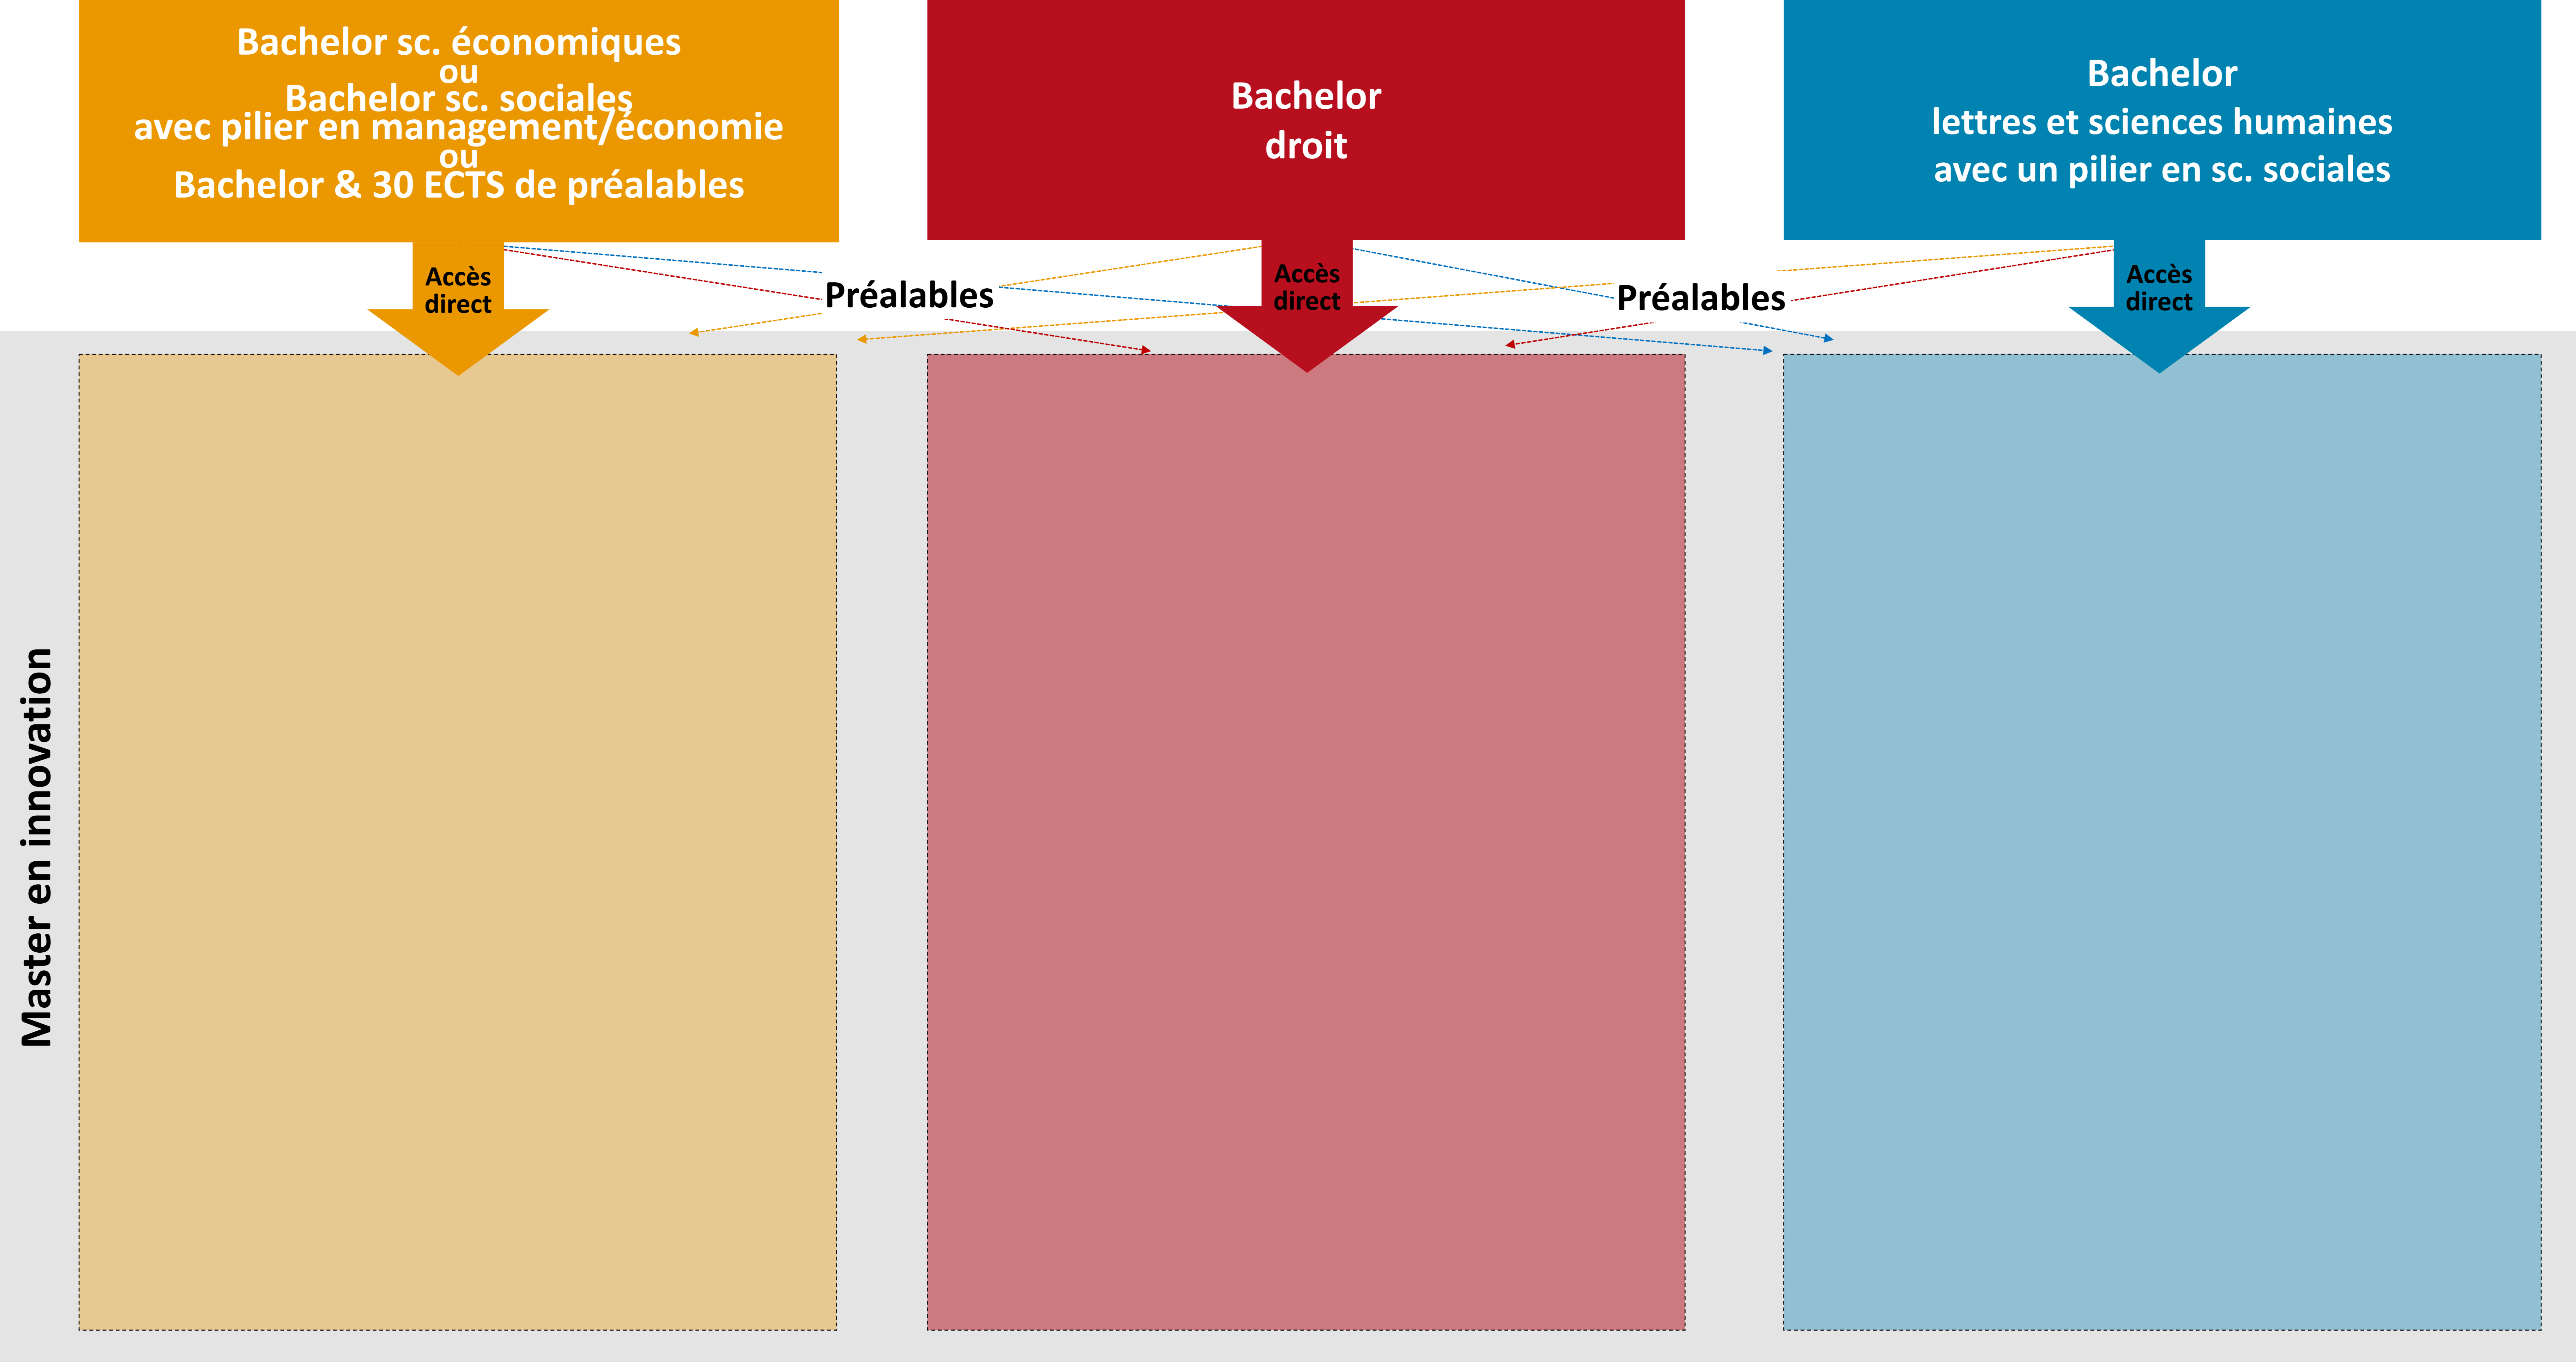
Bachelor sc. économiques
ou
Bachelor sc. sociales
avec pilier en management/économie
ou
Bachelor & 30 ECTS de préalables

Bachelor
droit

Bachelor
lettres et sciences humaines
avec un pilier en sc. sociales

Accès direct

Préalables

Accès direct

Préalables

Accès direct

Master en innovation